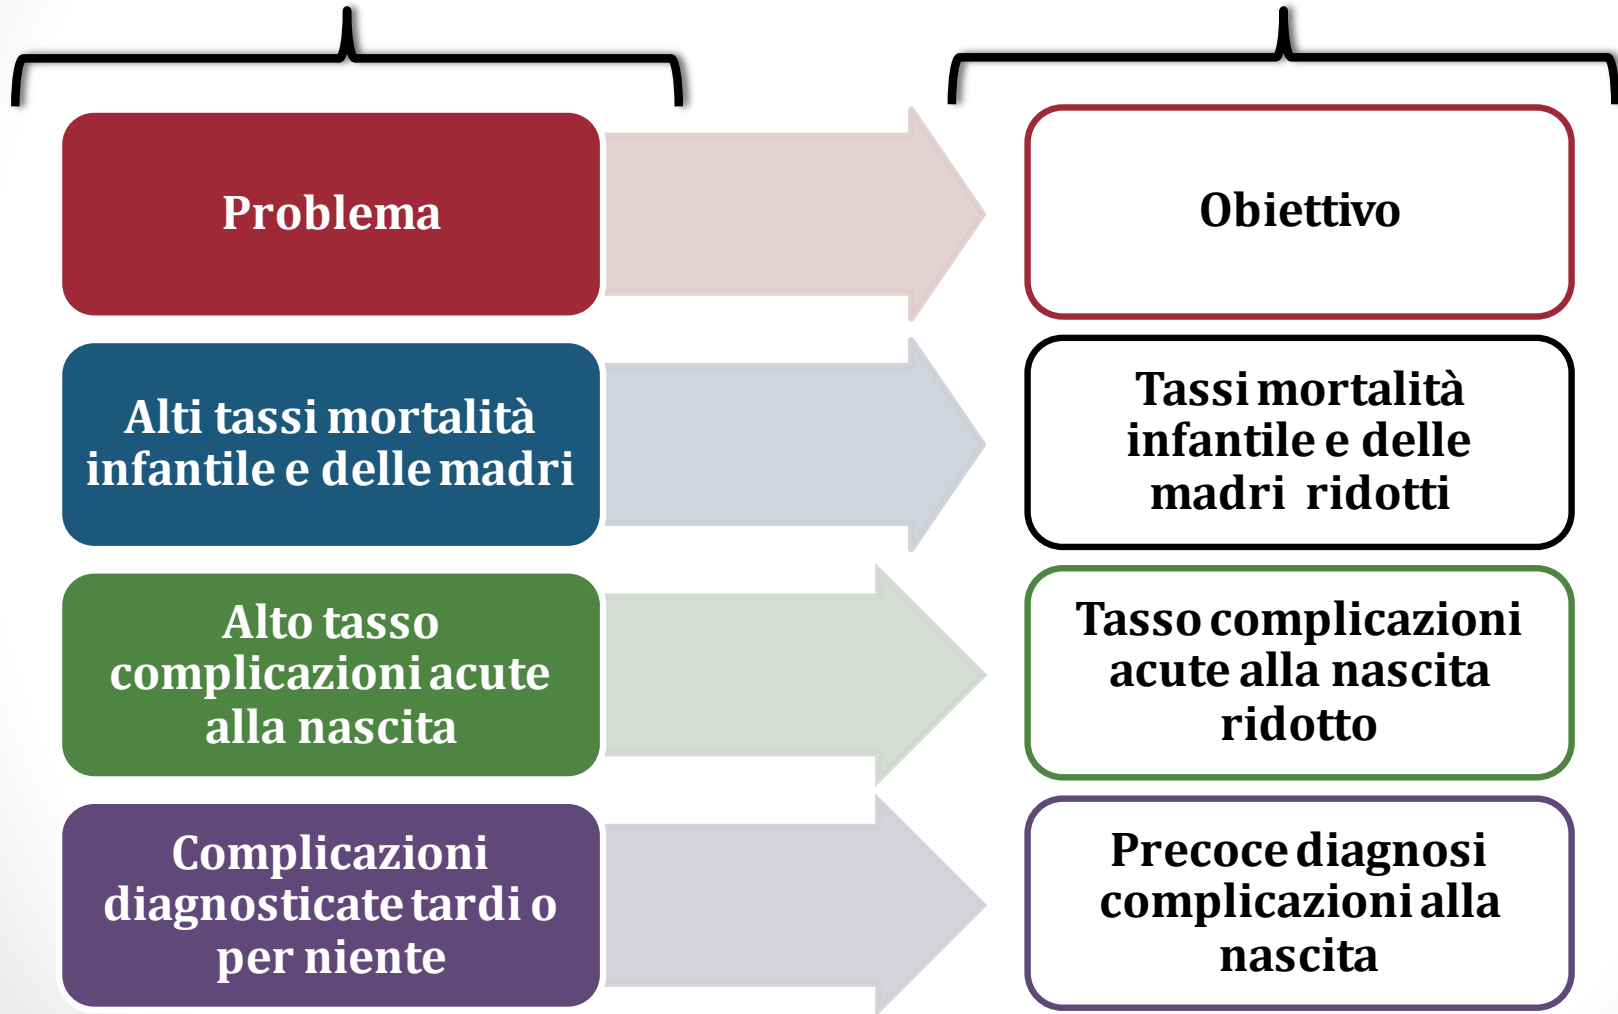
Problema

Obiettivo

Alti tassi mortalità infantile e delle madri

Tassi mortalità infantile e delle madri ridotti

Alto tasso complicazioni acute alla nascita

Tasso complicazioni acute alla nascita ridotto

Complicazioni diagnosticate tardi o per niente

Precoce diagnosi complicazioni alla nascita